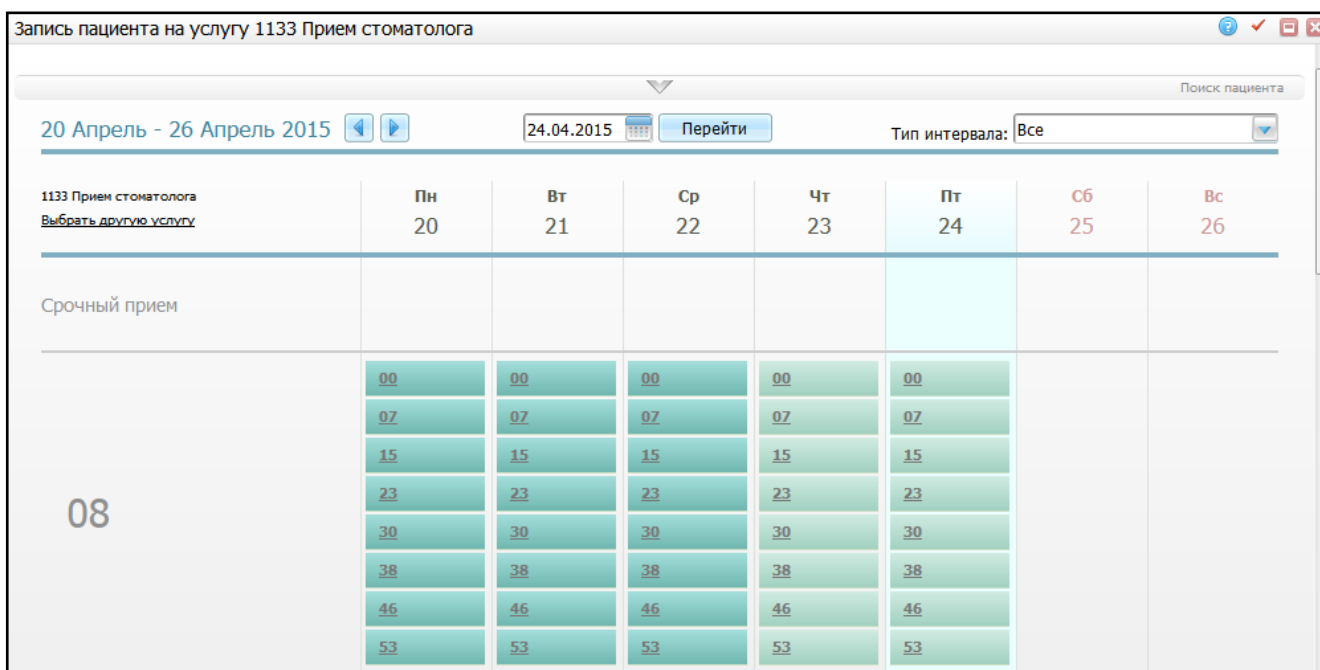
Запись пациента на услугу 1133 Прием стоматолога

Поиск пациента

20 Апрель - 26 Апрель 2015

24.04.2015 Перейти

Тип интервала: Все

1133 Прием стоматолога
Выбрать другую услугу

| | Пн 20 | Вт 21 | Ср 22 | Чт 23 | Пт 24 | Сб 25 | Вс 26 |
|---|---|---|---|---|---|---|---|
| Срочный прием | | | | | | | |
| 08 | 00 | 00 | 00 | 00 | 00 | | |
| | 07 | 07 | 07 | 07 | 07 | | |
| | 15 | 15 | 15 | 15 | 15 | | |
| | 23 | 23 | 23 | 23 | 23 | | |
| | 30 | 30 | 30 | 30 | 30 | | |
| | 38 | 38 | 38 | 38 | 38 | | |
| | 46 | 46 | 46 | 46 | 46 | | |
| | 53 | 53 | 53 | 53 | 53 | | |